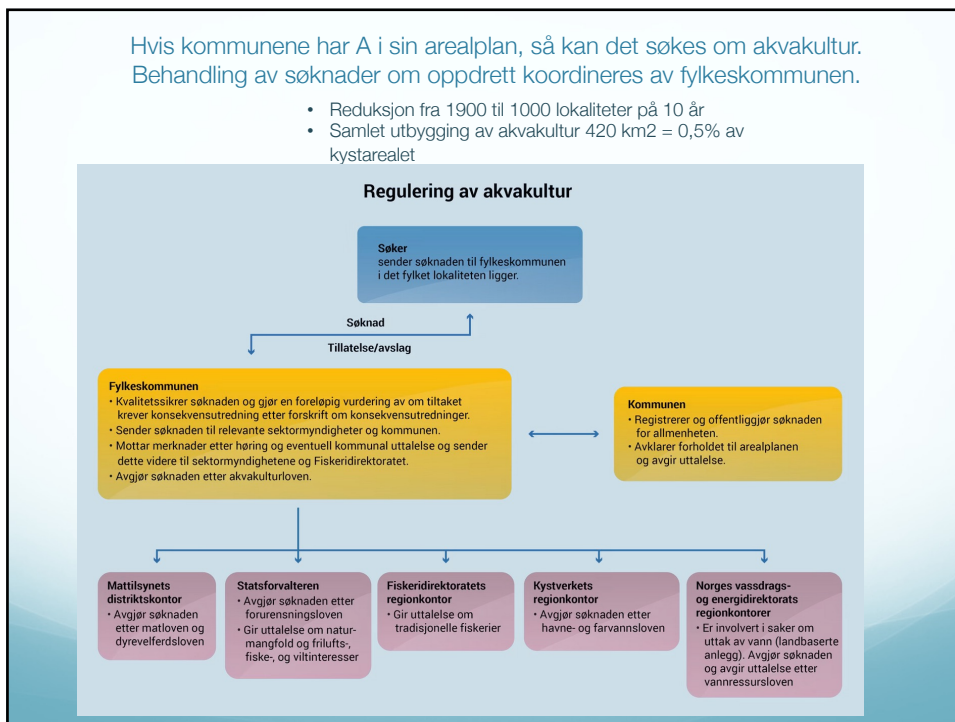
Hvis kommunene har A i sin arealplan, så kan det søkes om akvakultur. Behandling av søknader om oppdrett koordineres av fylkeskommunen.

• Reduksjon fra 1900 til 1000 lokaliteter på 10 år
• Samlet utbygging av akvakultur 420 km2 = 0,5% av kystarealet

Regulering av akvakultur

Søker
sender søknaden til fylkeskommunen i det fylket lokaliteten ligger.

Søknad

Tillatelse/avslag

Fylkeskommunen
• Kvalitetssikrer søknaden og gjør en foreløpig vurdering av om tiltaket krever konsekvensutredning etter forskrift om konsekvensutredninger.
• Sender søknaden til relevante sektormyndigheter og kommunen.
• Mottar merknader etter høring og eventuell kommunal uttalelse og sender dette videre til sektormyndighetene og Fiskeridirektoratet.
• Avgjør søknaden etter akvakulturloven.

Kommunen
• Registrerer og offentliggjør søknaden for allmenheten.
• Avklarer forholdet til arealplanen og avgir uttalelse.

Mattilsynets distriktskontor
• Avgjør søknaden etter matloven og dyrevelferdsloven

Statsforvalteren
• Avgjør søknaden etter forurensningsloven
• Gir uttalelse om naturmangfold og frilufts-, fiske-, og viltinteresser

Fiskeridirektoratets regionkontor
• Gir uttalelse om tradisjonelle fiskerier

Kystverkets regionkontor
• Avgjør søknaden etter havne- og farvannsloven

Norges vassdrags- og energidirektorats regionkontorer
• Er involvert i saker om uttak av vann (landbaserte anlegg). Avgjør søknaden og avgir uttalelse etter vannressursloven